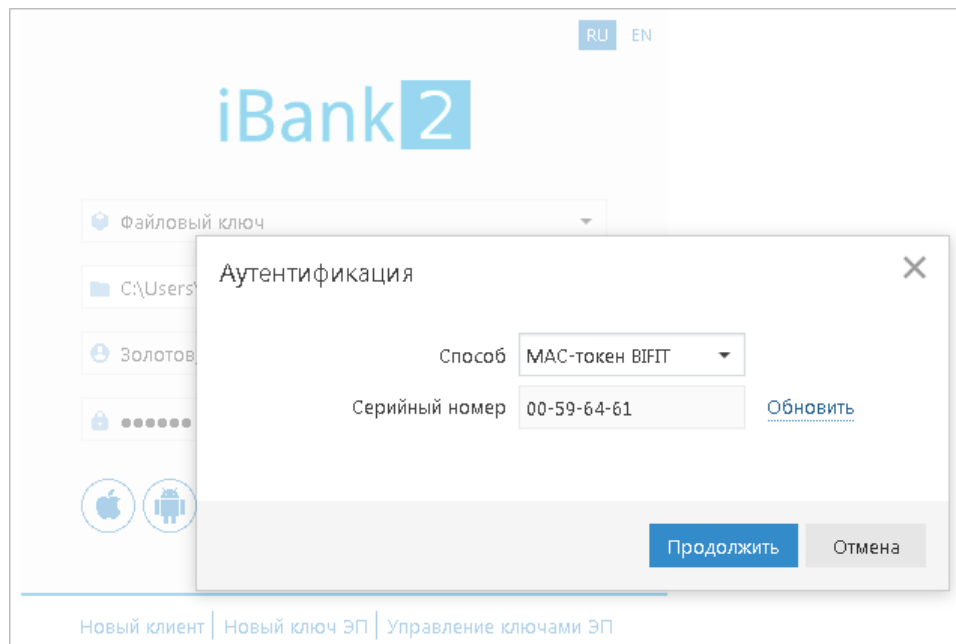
RU EN

iBank 2

Файловый ключ

C:\Users\

Золотов

••••••

Аутентификация

Способ MAC-токен BIFIT

Серийный номер 00-59-64-61 Обновить

Продолжить Отмена

Новый клиент | Новый ключ ЭП | Управление ключами ЭП